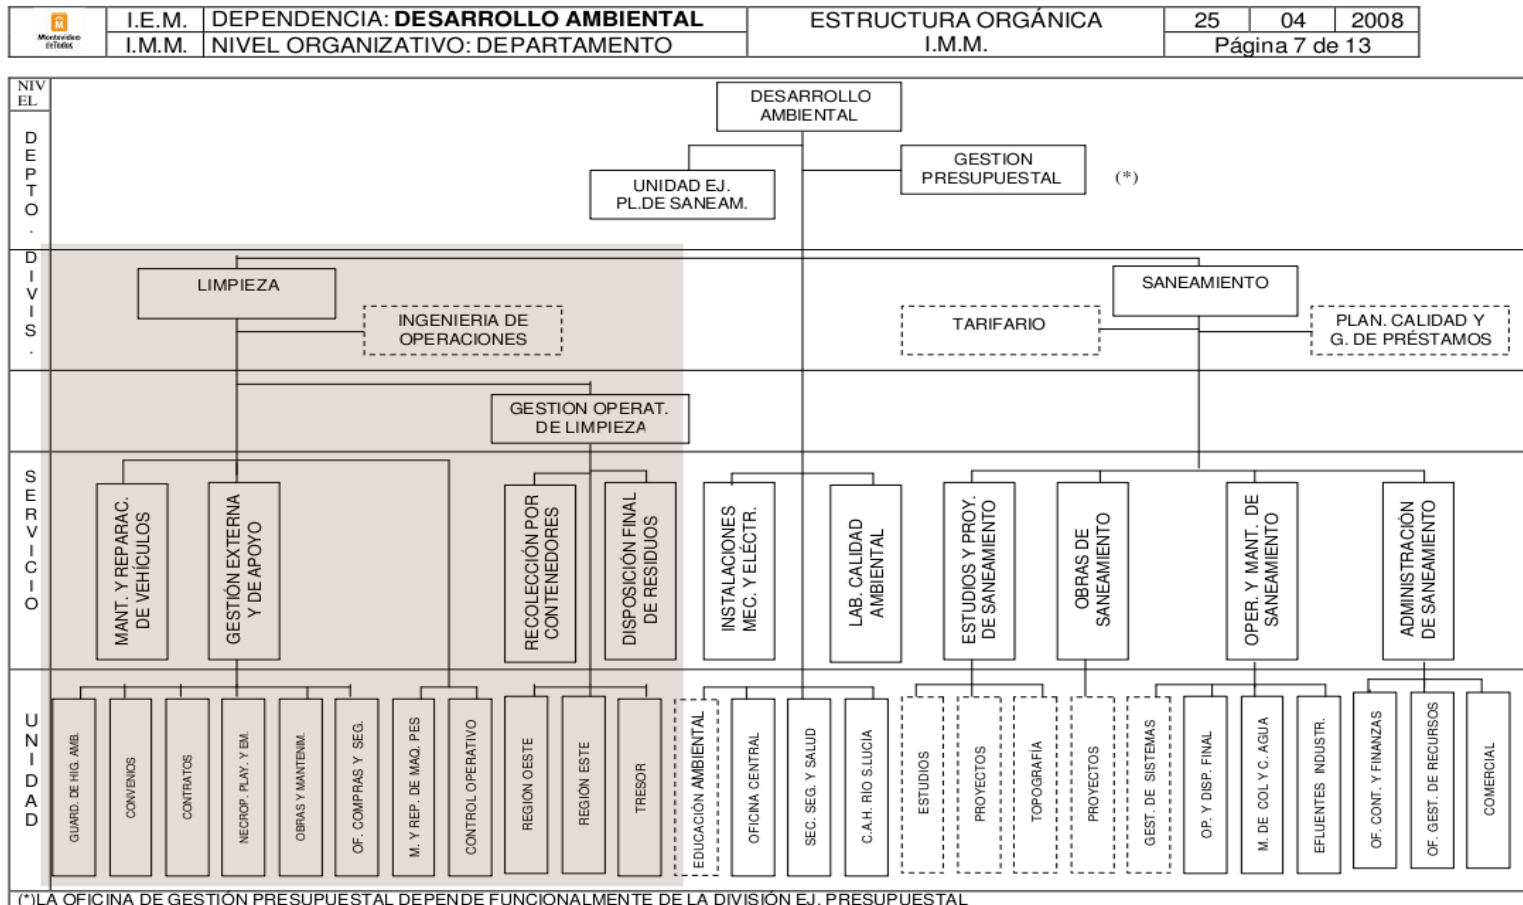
Montevideo deTodos

| I.E.M. | DEPENDENCIA: **DESARROLLO AMBIENTAL** | ESTRUCTURA ORGÁNICA I.M.M. | 25 | 04 | 2008 |
|---|---|---|---|---|---|
| I.M.M. | NIVEL ORGANIZATIVO: DEPARTAMENTO | | Página 7 de 13 | | |

NIVEL

DEPTO.

DESARROLLO AMBIENTAL

UNIDAD EJ. PL.DE SANEAM.

GESTION PRESUPUESTAL (*)

DIVIS.

LIMPIEZA

INGENIERIA DE OPERACIONES

SANEAMIENTO

TARIFARIO

PLAN. CALIDAD Y G. DE PRÉSTAMOS

GESTION OPERAT. DE LIMPIEZA

SERVICIO

MANT. Y REPARAC. DE VEHÍCULOS

GESTIÓN EXTERNA Y DE APOYO

RECOLECCIÓN POR CONTENEDORES

DISPOSICIÓN FINAL DE RESIDUOS

INSTALACIONES MEC. Y ELÉCTR.

LAB. CALIDAD AMBIENTAL

ESTUDIOS Y PROY. DE SANEAMIENTO

OBRAS DE SANEAMIENTO

OPER. Y MANT. DE SANEAMIENTO

ADMINISTRACIÓN DE SANEAMIENTO

UNIDAD

GUARD. DE HIG. AMB.

CONVENIOS

CONTRATOS

NECROP. PLAY. Y EM.

OBRAS Y MANTENIM.

OF. COMPRAS Y SEG.

M. Y REP. DE MAQ. PES

CONTROL OPERATIVO

REGIÓN OESTE

REGIÓN ESTE

TRESOR

EDUCACIÓN AMBIENTAL

OFICINA CENTRAL

SEC. SEG. Y SALUD

C.A.H. RIO S.LUCIA

ESTUDIOS

PROYECTOS

TOPOGRAFIA

PROYECTOS

GEST. DE SISTEMAS

OP. Y DISP. FINAL

M. DE COL Y C. AGUA

EFLUENTES INDUSTR.

OF. CONT. Y FINANZAS

OF. GEST. DE RECURSOS

COMERCIAL

(*)LA OFICINA DE GESTIÓN PRESUPUESTAL DEPENDE FUNCIONALMENTE DE LA DIVISIÓN EJ. PRESUPUESTAL